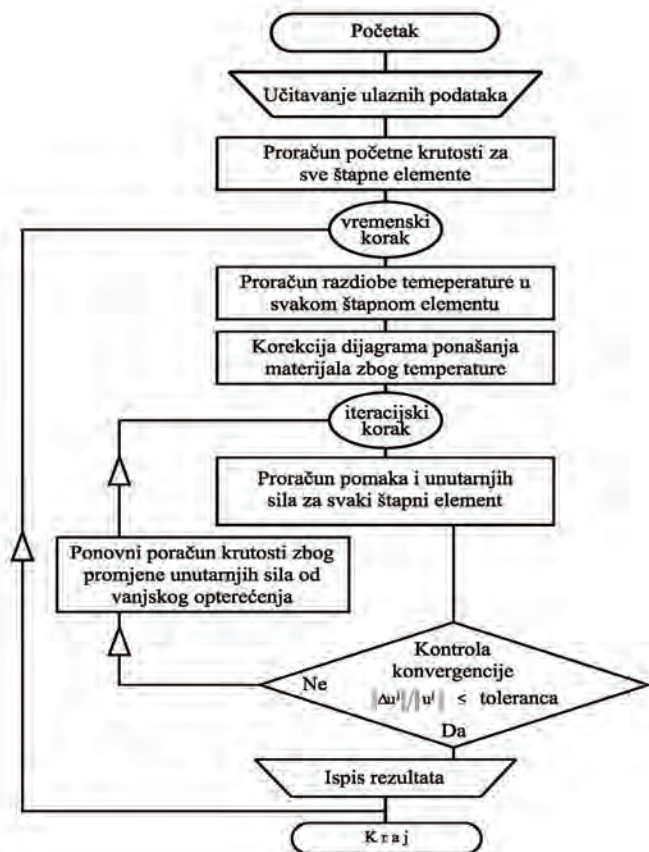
Početak

Učitavanje ulaznih podataka

Proračun početne krutosti za sve štapne elemente

vremenski korak

Proračun razdiobe temeperature u svakom štapnom elementu

Korekcija dijagrama ponašanja materijala zbog temperature

iteracijski korak

Proračun pomaka i unutarnjih sila za svaki štapni element

Ponovni poračun krutosti zbog promjene unutarnjih sila od vanjskog opterećenja

Kontrola konvergencije
$\|\Delta u^i\| / \|u^i\| \leq$ toleranca

Ne

Da

Ispis rezultata

Kraj